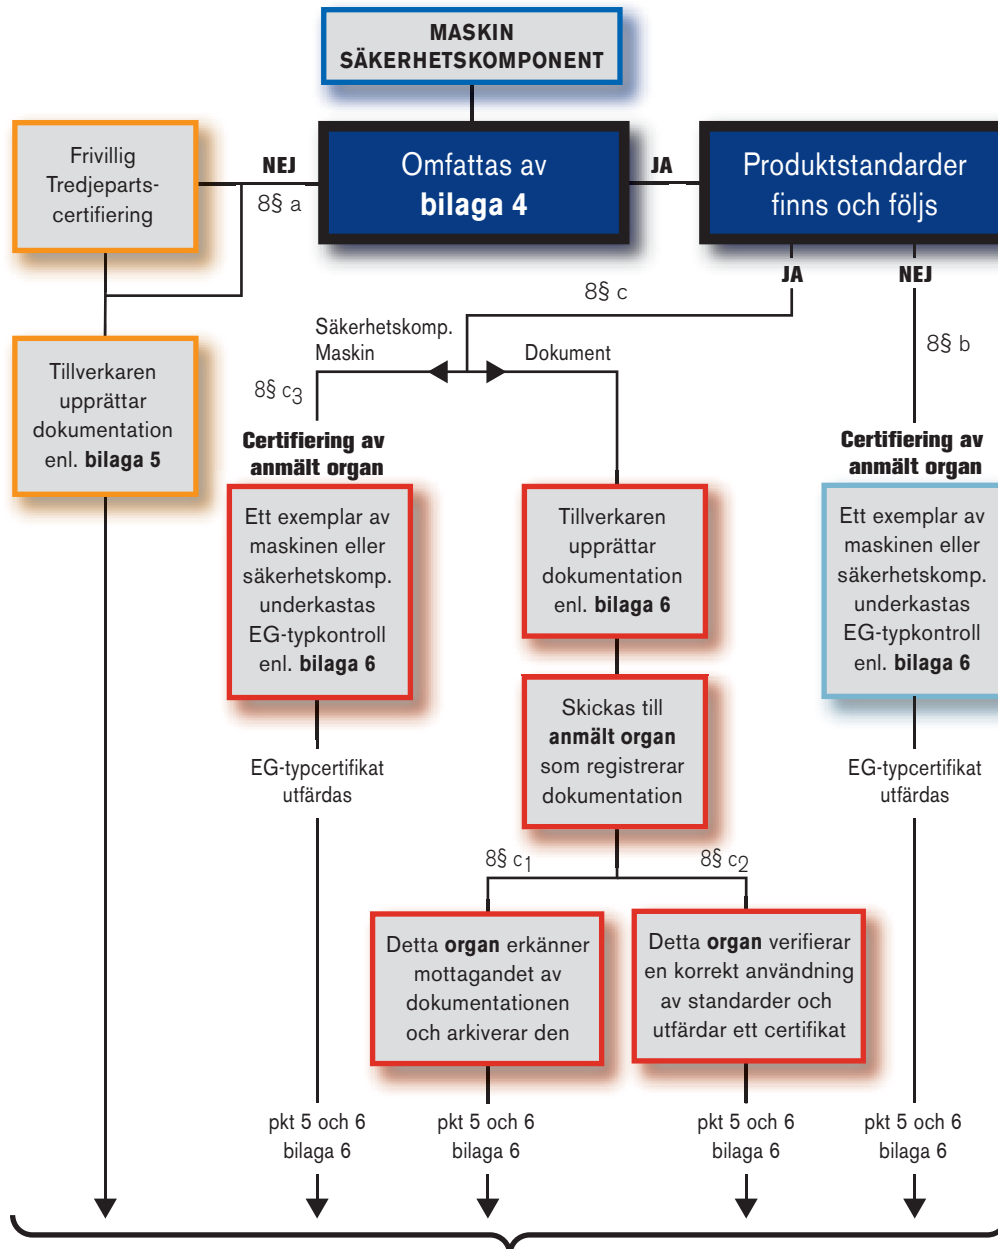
MASKIN
SÄKERHETSKOMPONENT

Frivillig Tredjeparts-certifiering

NEJ

8§ a

Omfattas av **bilaga 4**

JA

Produktstandarder finns och följs

JA

NEJ

8§ c

Säkerhetskomp.
Maskin

Dokument

8§ b

8§ $c_3$

Tillverkaren upprättar dokumentation enl. **bilaga 5**

**Certifiering av anmält organ**

**Certifiering av anmält organ**

Ett exemplar av maskinen eller säkerhetskomp. underkastas EG-typkontroll enl. **bilaga 6**

Tillverkaren upprättar dokumentation enl. **bilaga 6**

Ett exemplar av maskinen eller säkerhetskomp. underkastas EG-typkontroll enl. **bilaga 6**

Skickas till **anmält organ** som registrerar dokumentation

EG-typcertifikat utfärdas

EG-typcertifikat utfärdas

8§ $c_1$

8§ $c_2$

Detta **organ** erkänner mottagandet av dokumentationen och arkiverar den

Detta **organ** verifierar en korrekt användning av standarder och utfärdar ett certifikat

pkt 5 och 6
bilaga 6

pkt 5 och 6
bilaga 6

pkt 5 och 6
bilaga 6

pkt 5 och 6
bilaga 6